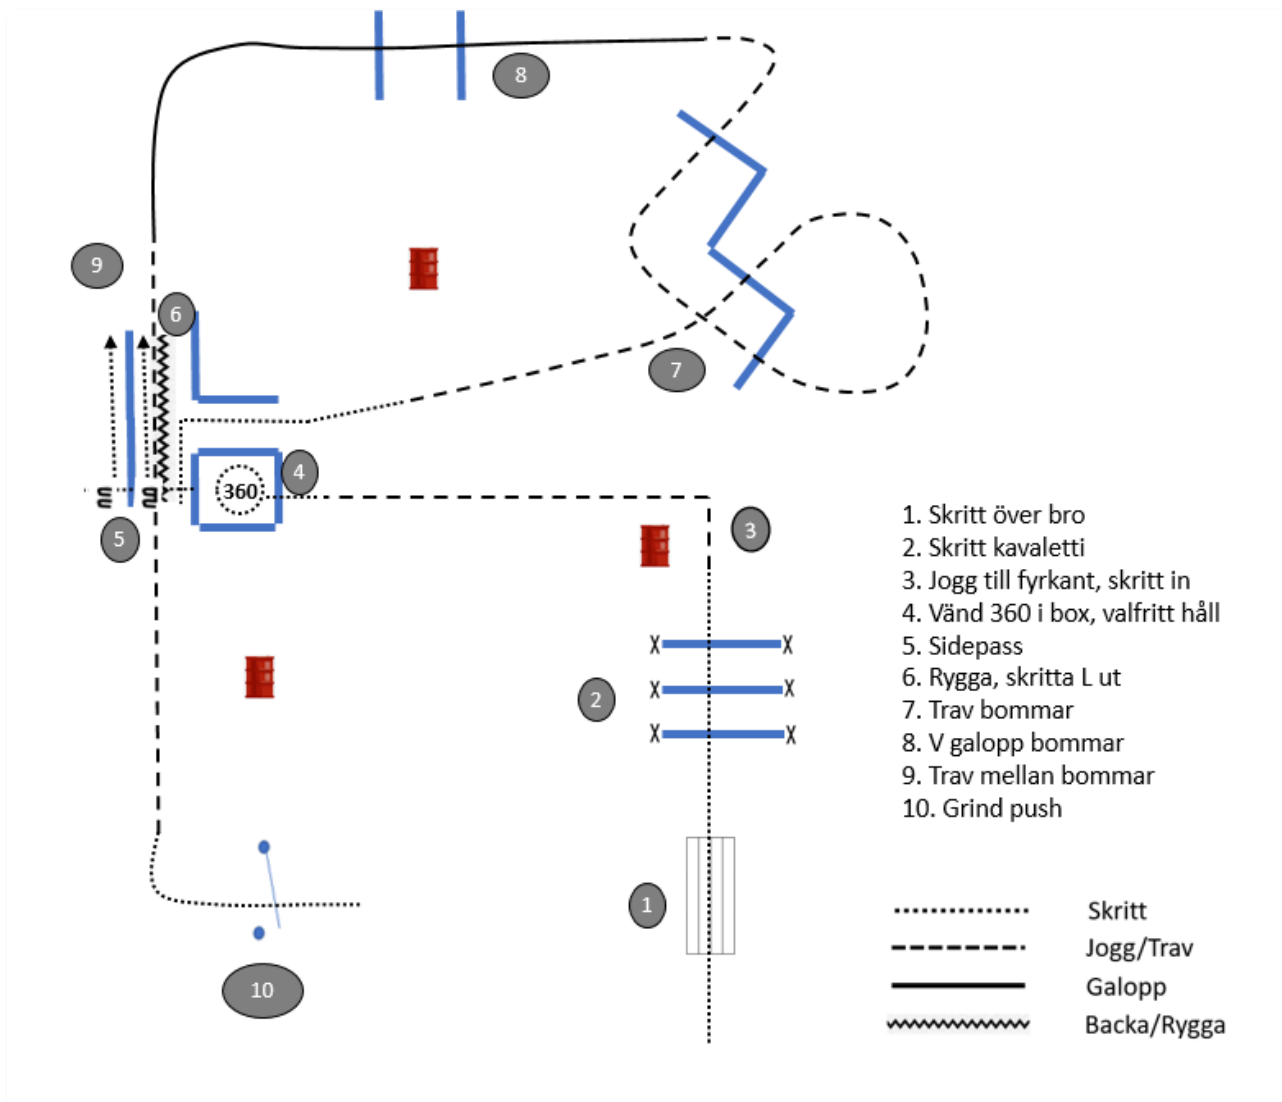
8

9

6

7

360

4

5

3

2

1

10

1. Skritt över bro
2. Skritt kavaletti
3. Jogg till fyrkant, skritt in
4. Vänd 360 i box, valfritt håll
5. Sidepass
6. Rygga, skritta L ut
7. Trav bommar
8. V galopp bommar
9. Trav mellan bommar
10. Grind push

Skritt
Jogg/Trav
Galopp
Backa/Rygga